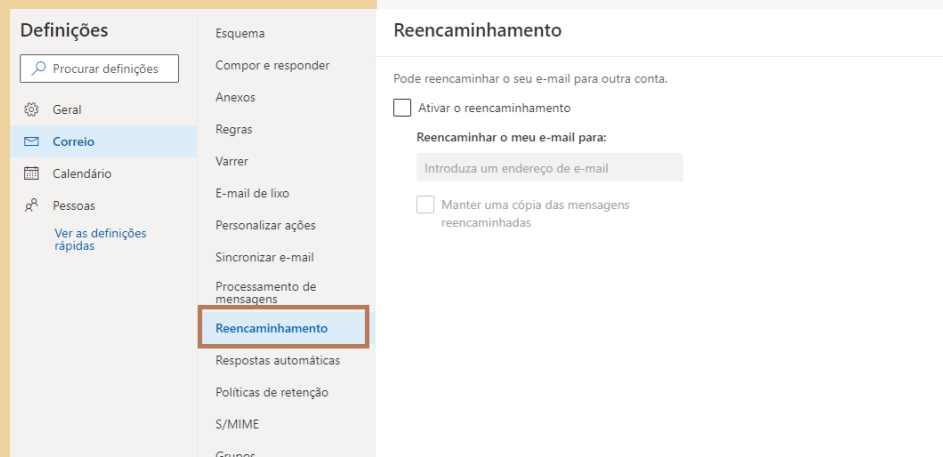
Definições

Procurar definições

Geral

Correio

Calendário

Pessoas

Ver as definições rápidas

Esquema

Compor e responder

Anexos

Regras

Varrer

E-mail de lixo

Personalizar ações

Sincronizar e-mail

Processamento de mensagens

Reencaminhamento

Respostas automáticas

Políticas de retenção

S/MIME

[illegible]

Reencaminhamento

Pode reencaminhar o seu e-mail para outra conta.

Ativar o reencaminhamento

Reencaminhar o meu e-mail para:

Introduza um endereço de e-mail

Manter uma cópia das mensagens reencaminhadas